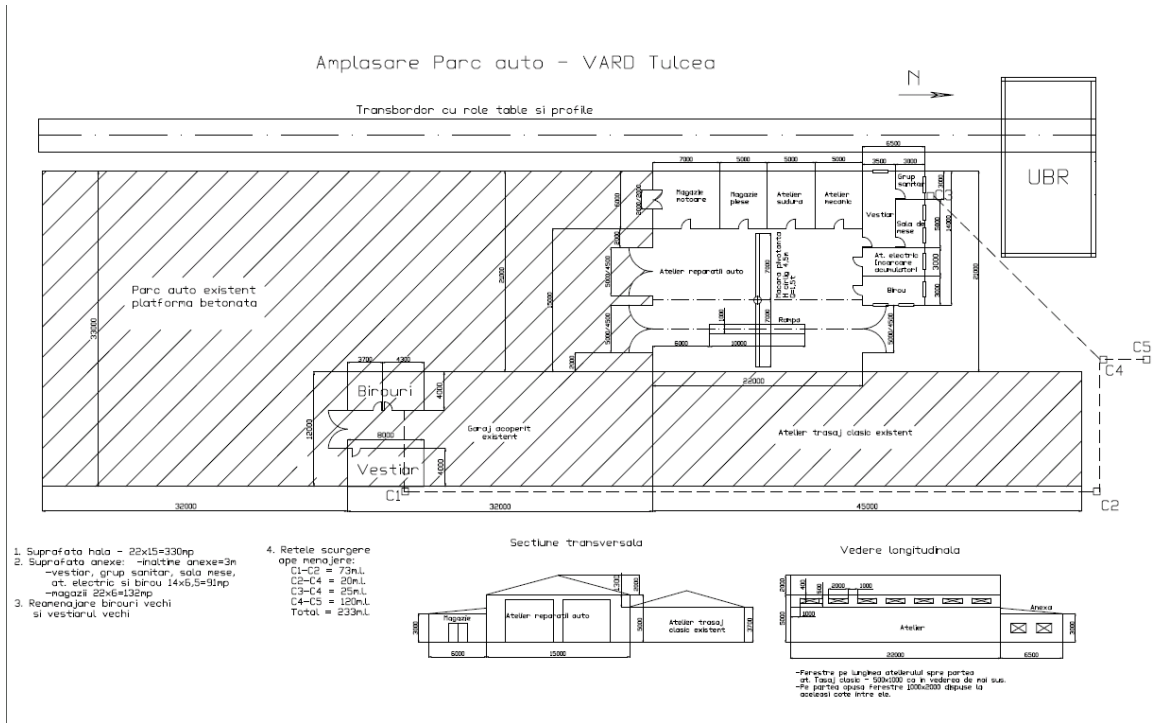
Amplasare Parc auto - VARD Tulcea

N

Transbordor cu role table si profile

UBR

6500

7000 5000 5000 5000 3500 3000

Magazie motoare

Magazie piese

Atelier sudura

Atelier mecanic

Grup sanitar

Vestiar

Sala de mese

At. electric (Incarcare acumulatori)

Birou

Atelier reparatii auto

Macara pivotanta H carlig 4,5m Q=1,5t

Rampa

Parc auto existent platforma betonata

33000

21000

15000

5000/4500

5000/4500

5000/4500

6000 10000

22000

3700 4300

Birouri

4000

12000

8000

Vestiar

4000

Garaj acoperit existent

Atelier trasaj clasic existent

C1

C2

C4

C5

32000 32000 45000

1. Suprafata hala - 22x15=330mp
2. Suprafata anexe: -inaltime anexe=3m
-vestiar, grup sanitar, sala mese, at. electric si birou 14x6,5=91mp
-magazii 22x6=132mp
3. Reamenajare birouri vechi si vestiarul vechi

4. Retele scurgere ape menajere:
C1-C2 = 73m.l.
C2-C4 = 20m.l.
C3-C4 = 25m.l.
C4-C5 = 120m.l.
Total = 233m.l.

Sectiune transversala

Magazie

Atelier reparatii auto

Atelier trasaj clasic existent

3000 5000 3700 3200

6000 15000

Vedere longitudinala

400 800 2000 1000

5000 1000 3700

Anexa

Atelier

3000

22000 6500

-Ferestre pe lungimea atelierului spre partea at. Trasaj clasic - 500x1000 ca in vederea de mai sus.
-Pe partea opusa ferestre 1000x2000 dispuse la aceleasi cote intre ele.